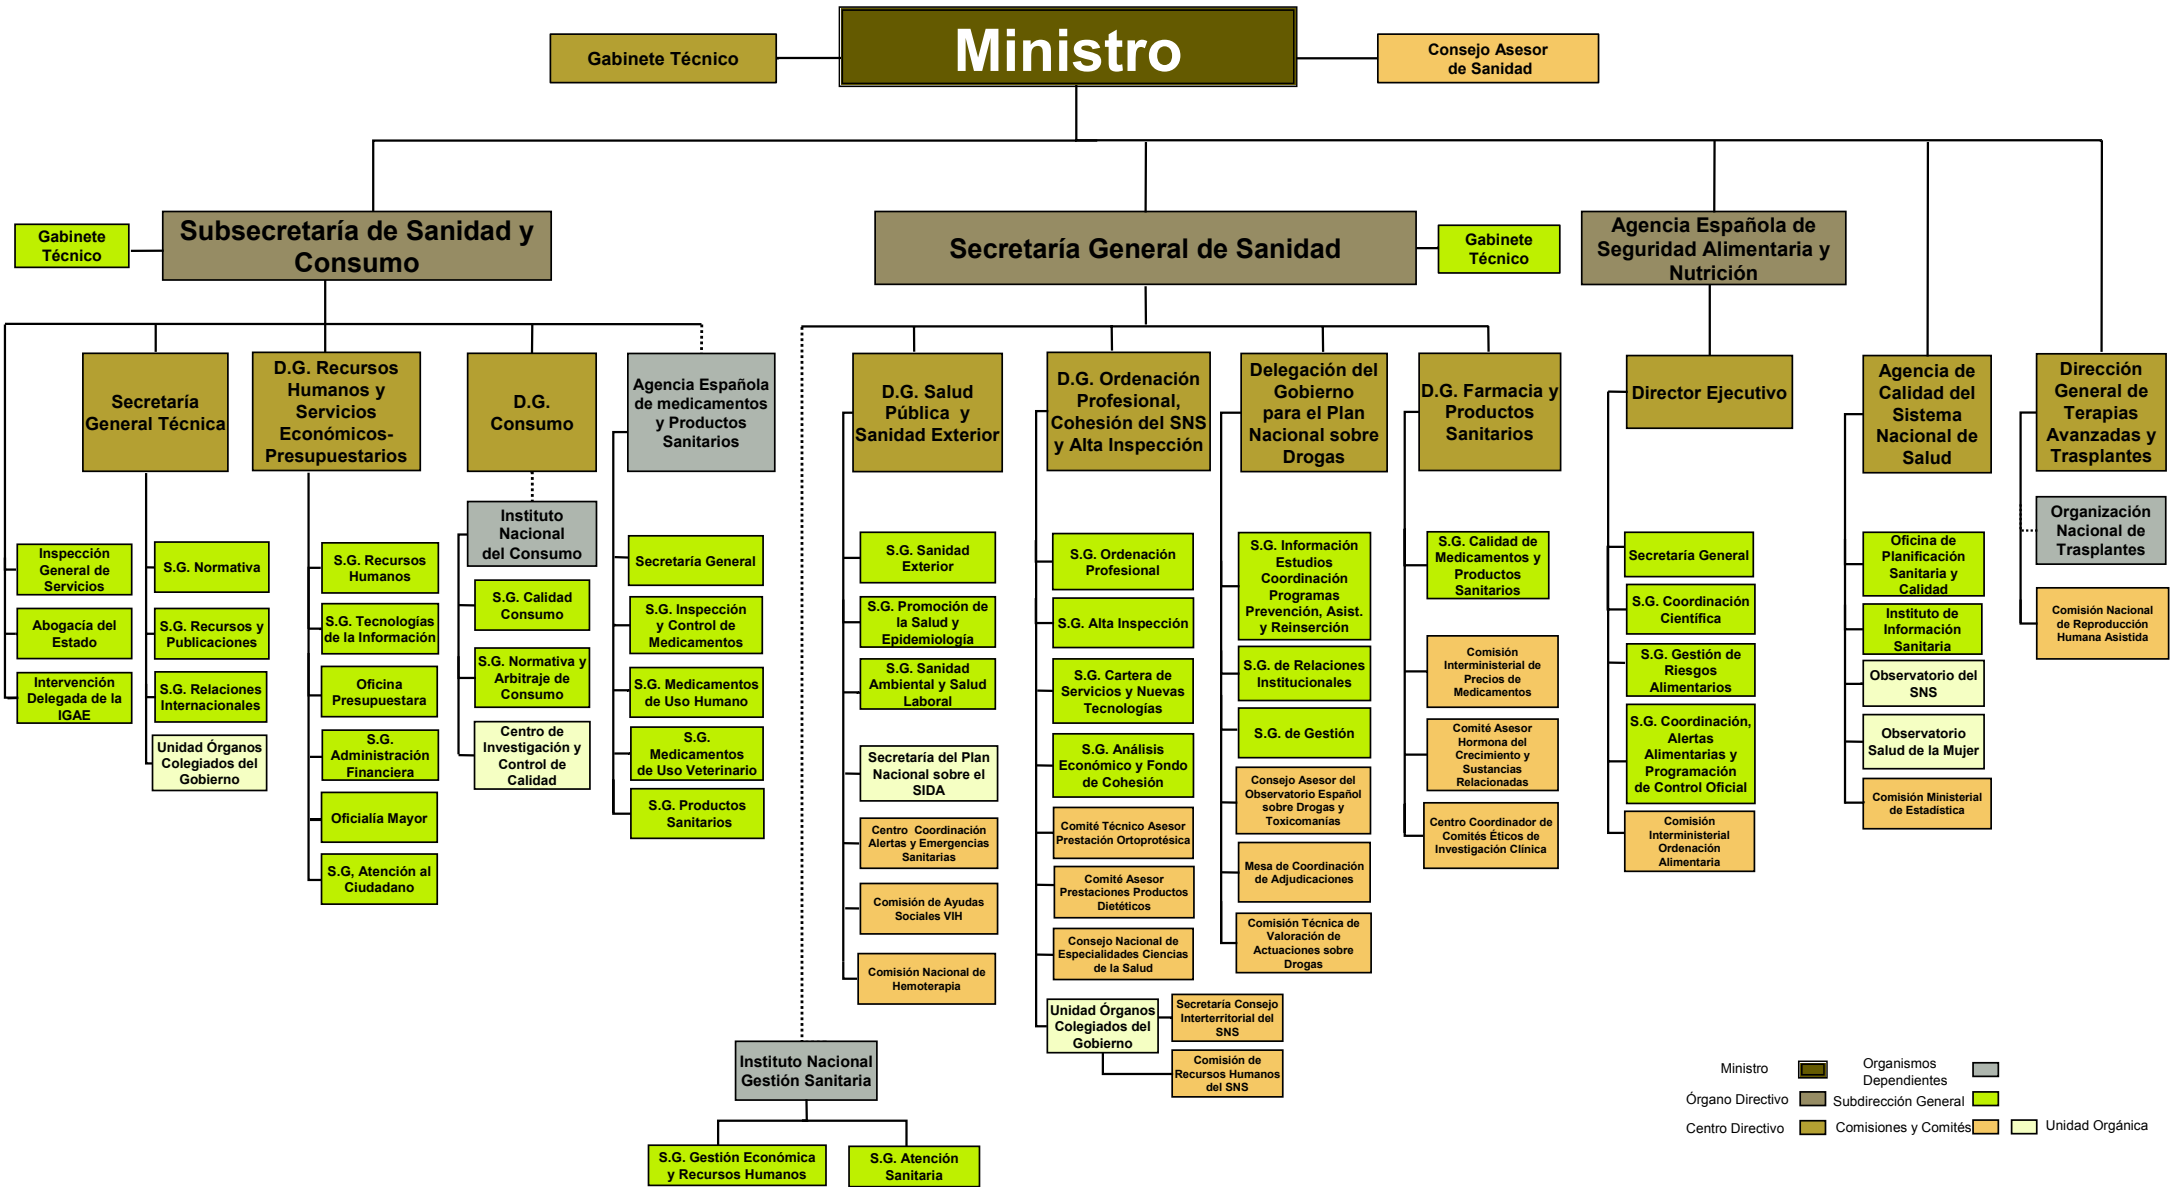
Gabinete Técnico

Ministro

Consejo Asesor de Sanidad

Gabinete Técnico

Subsecretaría de Sanidad y Consumo

Secretaría General de Sanidad

Gabinete Técnico

Agencia Española de Seguridad Alimentaria y Nutrición

Secretaría General Técnica

D.G. Recursos Humanos y Servicios Económicos-Presupuestarios

D.G. Consumo

Agencia Española de medicamentos y Productos Sanitarios

D.G. Salud Pública y Sanidad Exterior

D.G. Ordenación Profesional, Cohesión del SNS y Alta Inspección

Delegación del Gobierno para el Plan Nacional sobre Drogas

D.G. Farmacia y Productos Sanitarios

Director Ejecutivo

Agencia de Calidad del Sistema Nacional de Salud

Dirección General de Terapias Avanzadas y Trasplantes

Inspección General de Servicios

Abogacía del Estado

Intervención Delegada de la IGAE

S.G. Normativa

S.G. Recursos y Publicaciones

S.G. Relaciones Internacionales

Unidad Órganos Colegiados del Gobierno

S.G. Recursos Humanos

S.G. Tecnologías de la Información

Oficina Presupuestara

S.G. Administración Financiera

Oficialía Mayor

S.G, Atención al Ciudadano

Instituto Nacional del Consumo

S.G. Calidad Consumo

S.G. Normativa y Arbitraje de Consumo

Centro de Investigación y Control de Calidad

Secretaría General

S.G. Inspección y Control de Medicamentos

S.G. Medicamentos de Uso Humano

S.G. Medicamentos de Uso Veterinario

S.G. Productos Sanitarios

S.G. Sanidad Exterior

S.G. Promoción de la Salud y Epidemiología

S.G. Sanidad Ambiental y Salud Laboral

Secretaría del Plan Nacional sobre el SIDA

Centro Coordinación Alertas y Emergencias Sanitarias

Comisión de Ayudas Sociales VIH

Comisión Nacional de Hemoterapia

S.G. Ordenación Profesional

S.G. Alta Inspección

S.G. Cartera de Servicios y Nuevas Tecnologías

S.G. Análisis Económico y Fondo de Cohesión

Comité Técnico Asesor Prestación Ortoprotésica

Comité Asesor Prestaciones Productos Dietéticos

Consejo Nacional de Especialidades Ciencias de la Salud

Unidad Órganos Colegiados del Gobierno

Secretaría Consejo Interterritorial del SNS

Comisión de Recursos Humanos del SNS

S.G. Información Estudios Coordinación Programas Prevención, Asist. y Reinserción

S.G. de Relaciones Institucionales

S.G. de Gestión

Consejo Asesor del Observatorio Español sobre Drogas y Toxicomanías

Mesa de Coordinación de Adjudicaciones

Comisión Técnica de Valoración de Actuaciones sobre Drogas

S.G. Calidad de Medicamentos y Productos Sanitarios

Comisión Interministerial de Precios de Medicamentos

Comité Asesor Hormona del Crecimiento y Sustancias Relacionadas

Centro Coordinador de Comités Éticos de Investigación Clínica

Secretaría General

S.G. Coordinación Científica

S.G. Gestión de Riesgos Alimentarios

S.G. Coordinación, Alertas Alimentarias y Programación de Control Oficial

Comisión Interministerial Ordenación Alimentaria

Oficina de Planificación Sanitaria y Calidad

Instituto de Información Sanitaria

Observatorio del SNS

Observatorio Salud de la Mujer

Comisión Ministerial de Estadística

Organización Nacional de Trasplantes

Comisión Nacional de Reproducción Humana Asistida

Instituto Nacional Gestión Sanitaria

S.G. Gestión Económica y Recursos Humanos

S.G. Atención Sanitaria

Ministro

Organismos Dependientes

Órgano Directivo

Subdirección General

Centro Directivo

Comisiones y Comités

Unidad Orgánica